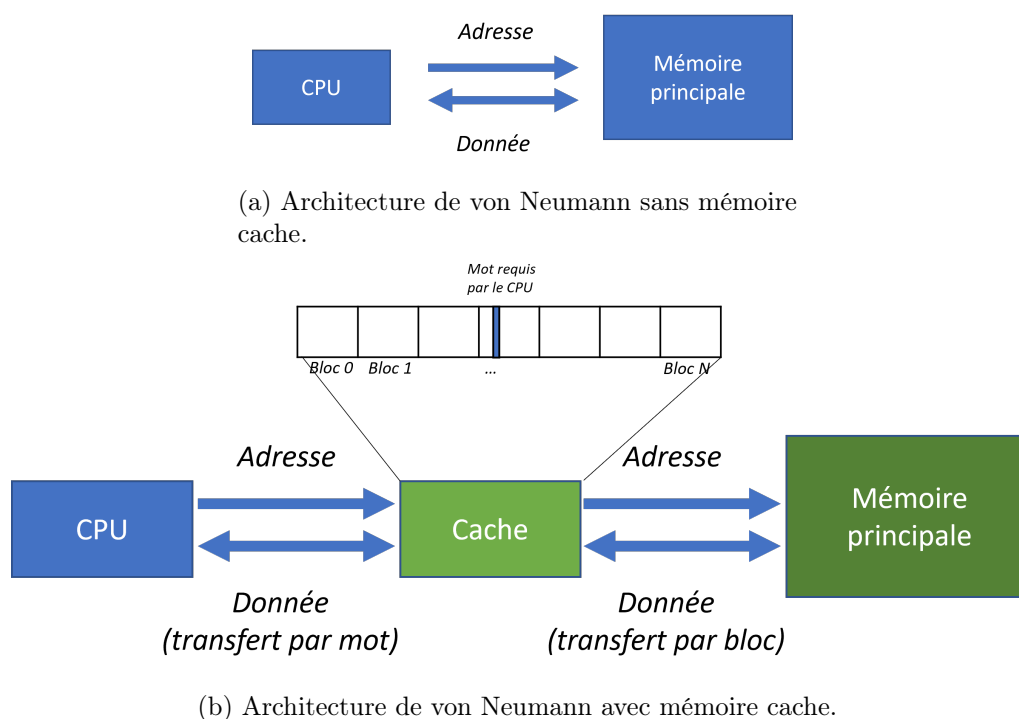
Adresse

CPU

Mémoire principale

Donnée

(a) Architecture de von Neumann sans mémoire cache.

Mot requis par le CPU

Bloc 0 Bloc 1 ... Bloc N

Adresse

Adresse

CPU

Cache

Mémoire principale

Donnée (transfert par mot)

Donnée (transfert par bloc)

(b) Architecture de von Neumann avec mémoire cache.